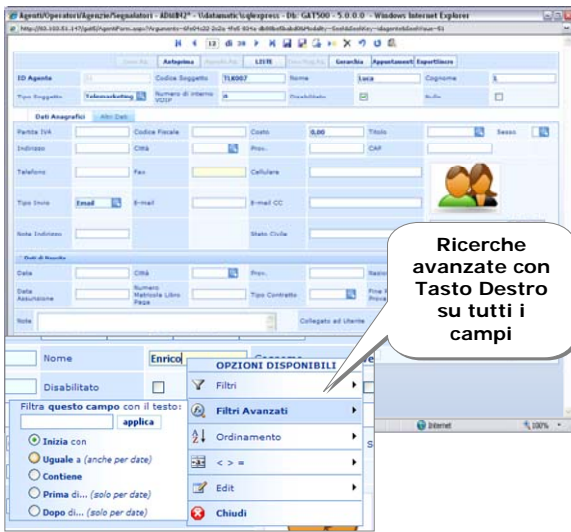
Agenti/Operatori/Agenzie/Segnalatori - ADiBA2* - Vdatamatic\sqlexpress - Db: GAT500 - 5.0.0.0 - Windows Internet Explorer

12 di 39

Autoprima LISTE Gerarchia Appuntamenti Esportazione

ID Agente
Codice Soggetto TLK007
Nome Luca
Cognome L

Tipo Soggetto Telemarketing
Numero di interno VOIP 0
Disabilitato

Dati Anagrafici Altri Dati

Partita IVA
Codice Fiscale
Costo 0,00
Titolo
Sesso

Indirizzo
Città
Prov.
CAP

Telefono
Fax
Cellulare

Tipo Invio Email
E-mail
E-mail CC

Note Indirizzo
Stato Civile

Dati di Nascita

Data
Città
Prov.
Nascita

Data Assunzione
Numero Matricola Libro Paga
Tipo Contratto
Fine R Prova

Note
Collegato ad Utente

Ricerche avanzate con Tasto Destro su tutti i campi

Nome
Enrico

Disabilitato

OPZIONI DISPONIBILI

Filtri

Filtri Avanzati

Ordinamento

< > =

Edit

Chiudi

Filtra questo campo con il testo:

applica

Inizia con

Uguale a (anche per date)

Contiene

Prima di... (solo per date)

Dopo di... (solo per date)

Internet

100%